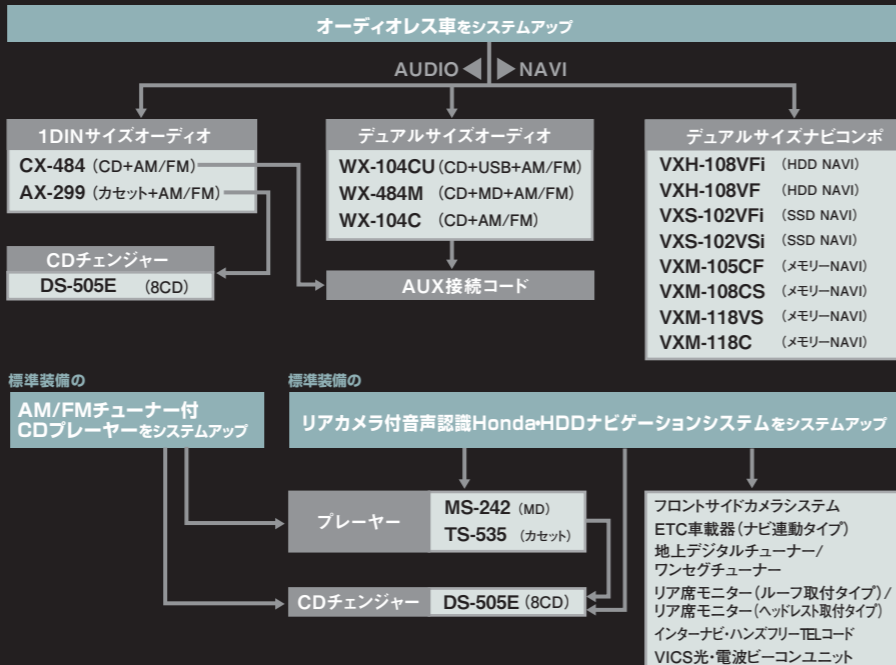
オーディオレス車をシステムアップ

AUDIO NAVI

1DINサイズオーディオ
CX-484（CD+AM/FM）
AX-299（カセット+AM/FM）

デュアルサイズオーディオ
WX-104CU（CD+USB+AM/FM）
WX-484M（CD+MD+AM/FM）
WX-104C（CD+AM/FM）

デュアルサイズナビコンポ
VXH-108VFi（HDD NAVI）
VXH-108VF（HDD NAVI）
VXS-102VFi（SSD NAVI）
VXS-102VSi（SSD NAVI）
VXM-105CF（メモリーNAVI）
VXM-108CS（メモリーNAVI）
VXM-118VS（メモリーNAVI）
VXM-118C（メモリーNAVI）

CDチェンジャー
DS-505E（8CD）

AUX接続コード

標準装備の
AM/FMチューナー付 CDプレーヤーをシステムアップ

標準装備の
リアカメラ付音声認識Honda HDDナビゲーションシステムをシステムアップ

プレーヤー
MS-242（MD）
TS-535（カセット）

CDチェンジャー DS-505E（8CD）

フロントサイドカメラシステム
ETC車載器（ナビ連動タイプ）
地上デジタルチューナー/ワンセグチューナー
リア席モニター（ルーフ取付タイプ）/リア席モニター（ヘッドレスト取付タイプ）
インターナビ・ハンズフリーTELコード
VICS光・電波ビーコンユニット